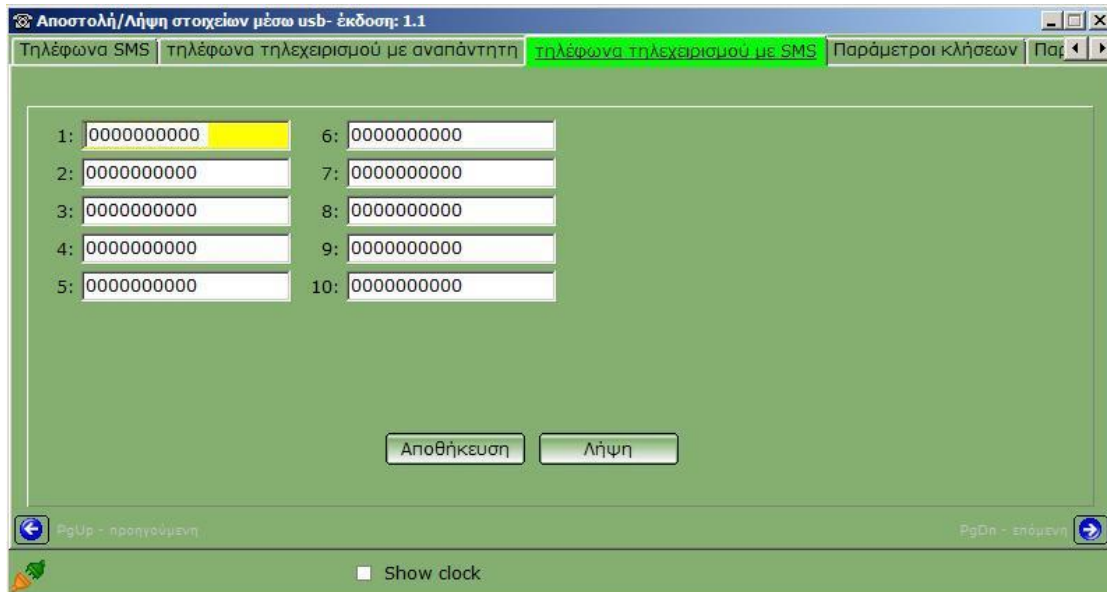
Αποστολή/Λήψη στοιχείων μέσω usb- έκδοση: 1.1

Τηλέφωνα SMS | τηλέφωνα τηλεχειρισμού με αναπάντητη | τηλέφωνα τηλεχειρισμού με SMS | Παράμετροι κλήσεων | Παρ

1: 0000000000
2: 0000000000
3: 0000000000
4: 0000000000
5: 0000000000
6: 0000000000
7: 0000000000
8: 0000000000
9: 0000000000
10: 0000000000

Αποθήκευση

Λήψη

PgUp - προηγούμενη

PgDn - επόμενη

Show clock